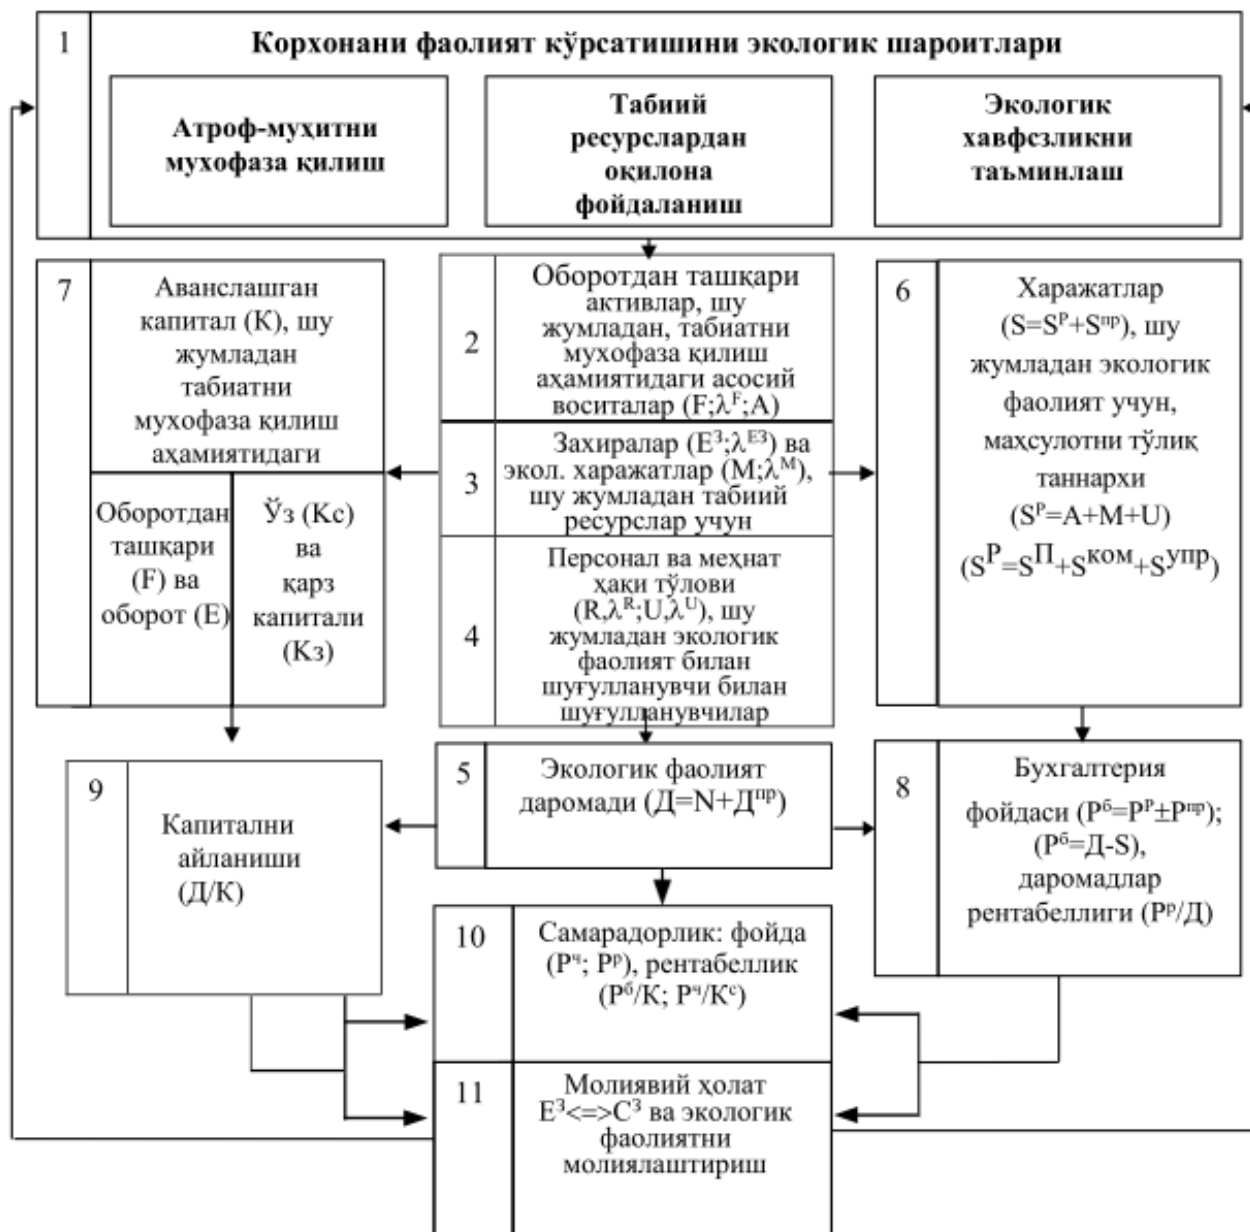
1

Корхонани фаолият кўрсатишини экологик шароитлари

Атроф-муҳитни муҳофаза қилиш

Табиий ресурслардан оқилона фойдаланиш

Экологик хавфсзликни таъминлаш

7

Аванслашган капитал (К), шу жумладан табиатни муҳофаза қилиш аҳамиятидаги

Оборотдан ташқари (F) ва оборот (E)

Ўз (Кс) ва қарз капитали (Кз)

2

Оборотдан ташқари активлар, шу жумладан, табиатни муҳофаза қилиш аҳамиятидаги асосий воситалар (F;$\lambda^F$;A)

3

Захиралар ($E^З$;$\lambda^{EЗ}$) ва экол. харажатлар (M;$\lambda^M$), шу жумладан табиий ресурслар учун

4

Персонал ва меҳнат ҳаки тўлови (R,$\lambda^R$;U,$\lambda^U$), шу жумладан экологик фаолият билан шуғулланувчи билан шуғулланувчилар

6

Харажатлар ($S=S^р+S^{пр}$), шу жумладан экологик фаолият учун, маҳсулотни тўлиқ таннархи ($S^р$=A+M+U) ($S^P=S^П+S^{ком}+S^{упр}$)

5

Экологик фаолият даромади ($Д=N+Д^{пр}$)

9

Капитални айланиши (Д/К)

8

Бухгалтерия фойдаси ($P^б=P^р\pm P^{пр}$); ($P^б$=Д-S), даромадлар рентабеллиги ($P^р$/Д)

10

Самарадорлик: фойда ($P^ч$; $P^р$), рентабеллик ($P^б$/К; $P^ч/K^с$)

11

Молиявий ҳолат $E^З$<=>$C^З$ ва экологик фаолиятни молиялаштириш